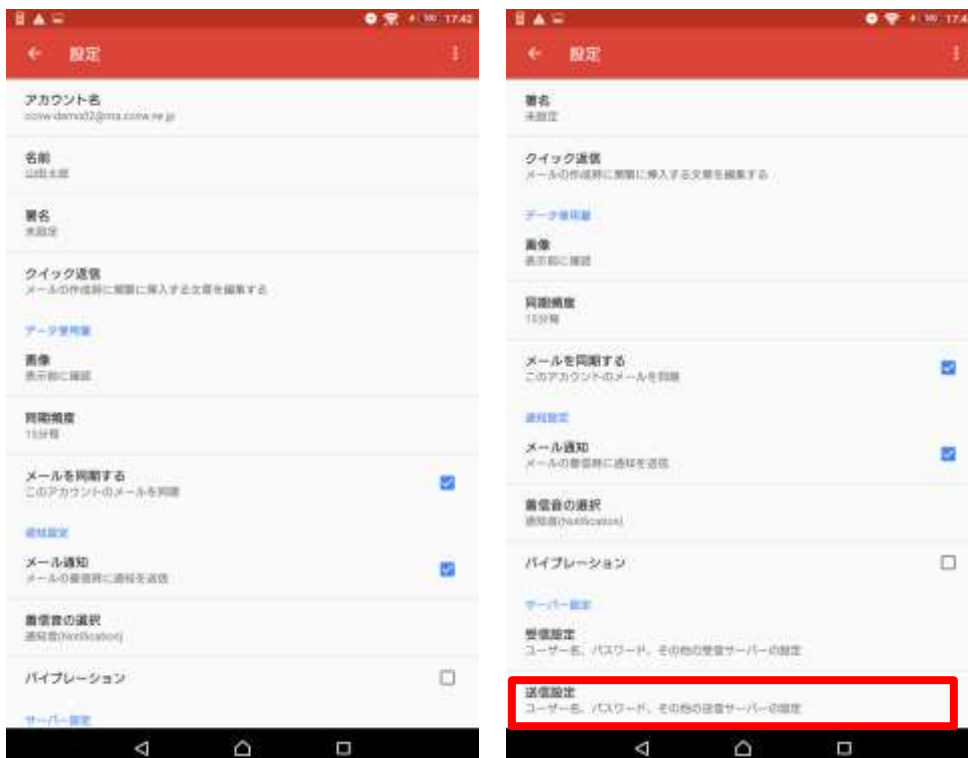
100 17:42

設定

アカウント名
ccnw-demo02@ma.ccnw.ne.jp

名前
山田太郎

署名
未設定

クイック返信
メールの作成時に本文に挿入する文章を編集する

データ使用量

画像
表示前に確認

同期頻度
15分毎

メールを同期する
このアカウントのメールを同期

通知設定

メール通知
メールの着信時に通知を送信

着信音の選択
通知音(Notification)

バイブレーション

サーバー設定

100 17:4

設定

署名
未設定

クイック返信
メールの作成時に本文に挿入する文章を編集する

データ使用量

画像
表示前に確認

同期頻度
15分毎

メールを同期する
このアカウントのメールを同期

通知設定

メール通知
メールの着信時に通知を送信

着信音の選択
通知音(Notification)

バイブレーション

サーバー設定

受信設定
ユーザー名、パスワード、その他の受信サーバーの設定

送信設定
ユーザー名、パスワード、その他の送信サーバーの設定